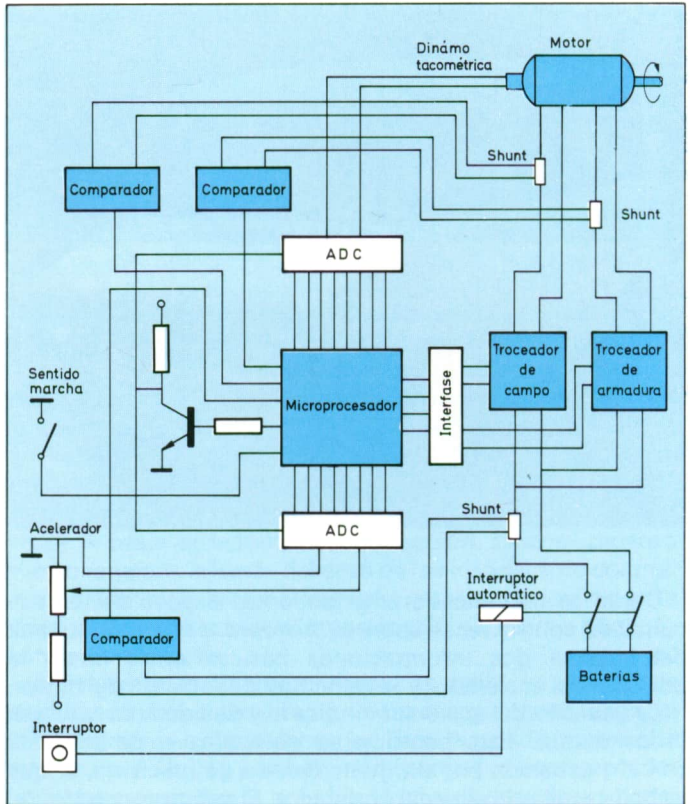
Dinámo tacométrica

Motor

Shunt

Shunt

Comparador

Comparador

ADC

Sentido marcha

Microprocesador

Interfase

Troceador de campo

Troceador de armadura

ADC

Shunt

Acelerador

Interruptor automatico

Comparador

Baterias

Interruptor